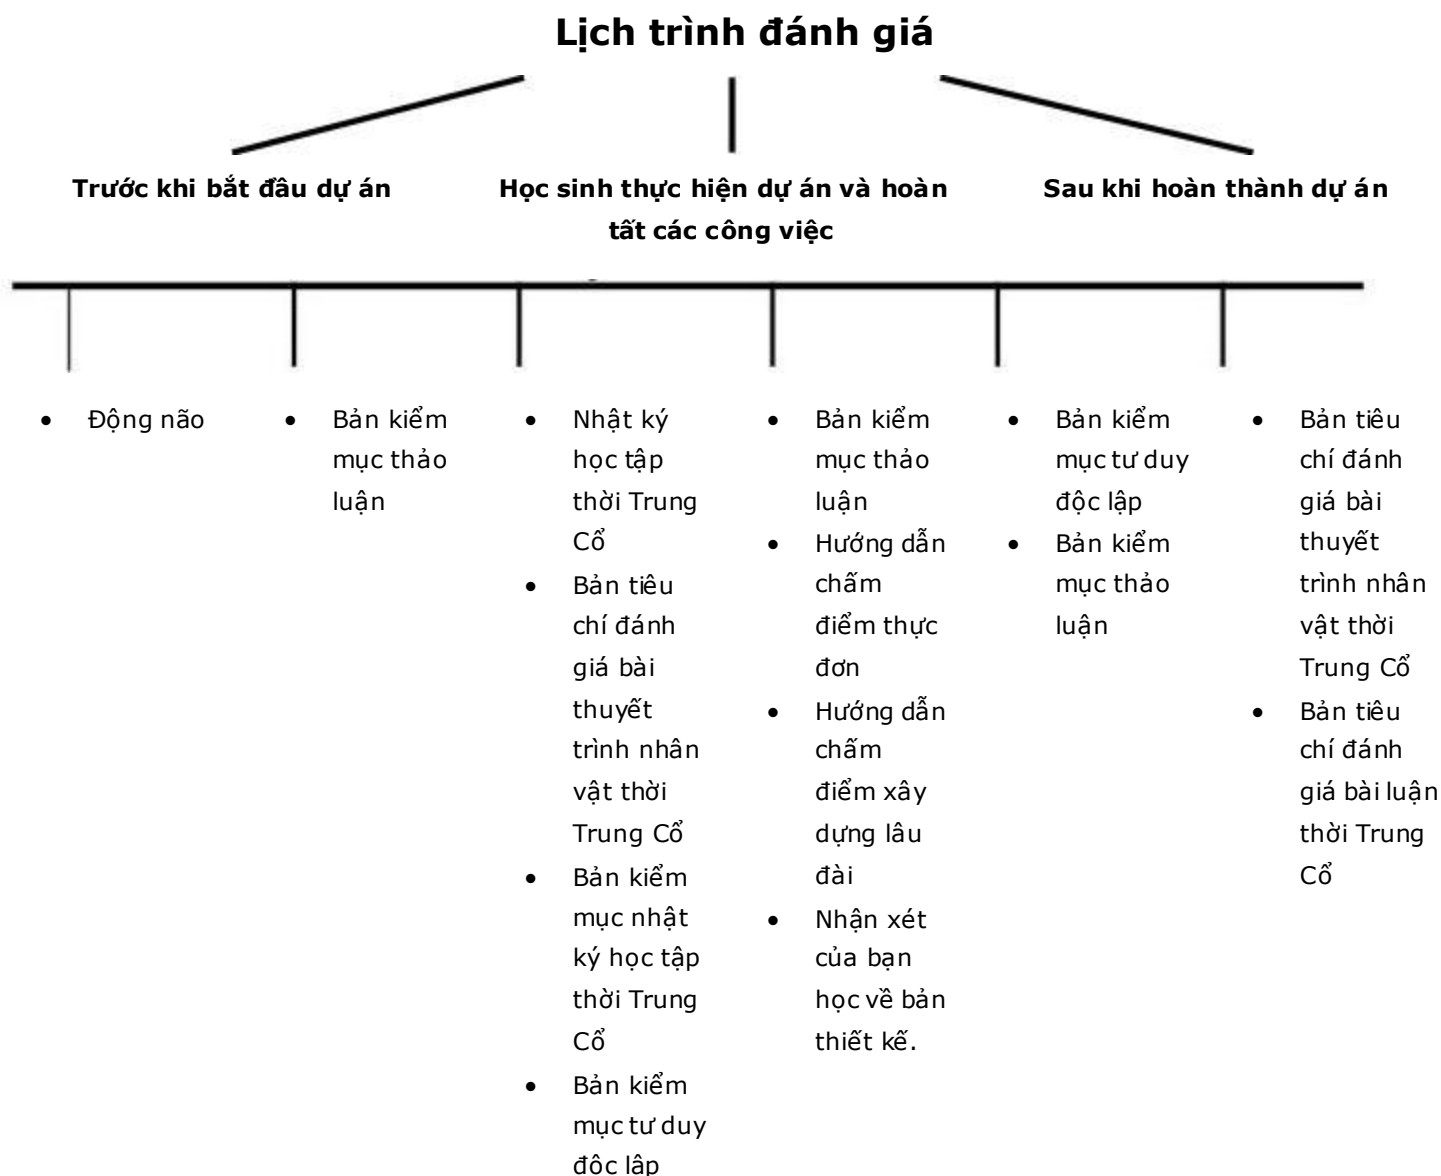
Lịch trình đánh giá

Trước khi bắt đầu dự án

Học sinh thực hiện dự án và hoàn tất các công việc

Sau khi hoàn thành dự án

- Động não

- Bản kiểm mục thảo luận

- Nhật ký học tập thời Trung Cổ
- Bản tiêu chí đánh giá bài thuyết trình nhân vật thời Trung Cổ
- Bản kiểm mục nhật ký học tập thời Trung Cổ
- Bản kiểm mục tư duy độc lập

- Bản kiểm mục thảo luận
- Hướng dẫn chấm điểm thực đơn
- Hướng dẫn chấm điểm xây dựng lâu đài
- Nhận xét của bạn học về bản thiết kế.

- Bản kiểm mục tư duy độc lập
- Bản kiểm mục thảo luận

- Bản tiêu chí đánh giá bài thuyết trình nhân vật thời Trung Cổ
- Bản tiêu chí đánh giá bài luận thời Trung Cổ